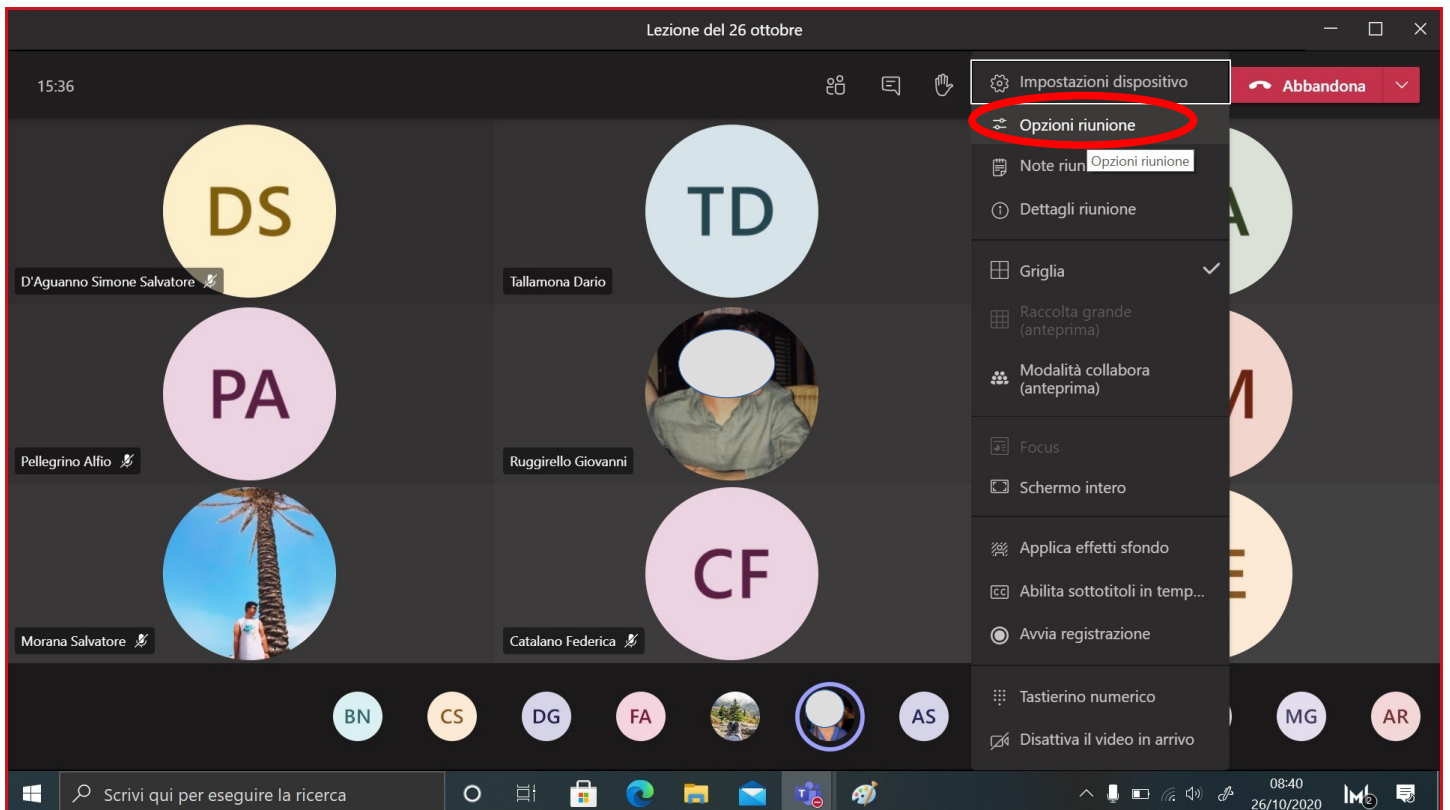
Lezione del 26 ottobre

15:36

Abbandona

Impostazioni dispositivo
Opzioni riunione
Note riun Opzioni riunione
Dettagli riunione
Griglia
Raccolta grande (anteprima)
Modalità collabora (anteprima)
Focus
Schermo intero
Applica effetti sfondo
Abilita sottotitoli in temp...
Avvia registrazione
Tastierino numerico
Disattiva il video in arrivo

DS
D'Aguanno Simone Salvatore
TD
Tallamona Dario
A
PA
Pellegrino Alfio
Ruggirello Giovanni
M
Morana Salvatore
CF
Catalano Federica
E

BN CS DG FA AS MG AR

Scrivi qui per eseguire la ricerca
08:40
26/10/2020